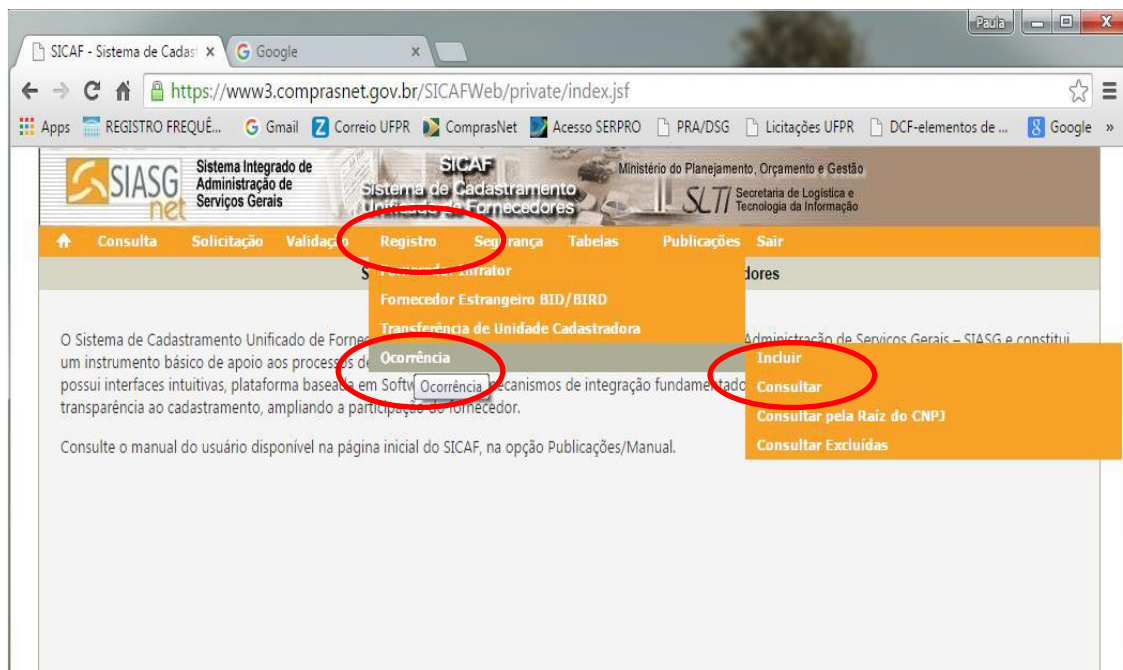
SICAF - Sistema de Cadast ×
Google ×
Paula
https://www3.comprasnet.gov.br/SICAFWeb/private/index.jsf
Apps REGISTRO FREQUÊ... Gmail Correio UFPR ComprasNet Acesso SERPRO PRA/DSG Licitações UFPR DCF-elementos de ... Google »

SIASG net
Sistema Integrado de Administração de Serviços Gerais
SICAF
Sistema de Cadastramento Unificado de Fornecedores
Ministério do Planejamento, Orçamento e Gestão
SLTI Secretaria de Logística e Tecnologia da Informação

Consulta Solicitação Validação Registro Segurança Tabelas Publicações Sair

S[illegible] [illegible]dores

Fornecedor Infrator
Fornecedor Estrangeiro BID/BIRD
Transferência de Unidade Cadastradora
Ocorrência
Ocorrência
Incluir
Consultar
Consultar pela Raíz do CNPJ
Consultar Excluídas

O Sistema de Cadastramento Unificado de Forne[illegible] Administração de Serviços Gerais – SIASG e constitui um instrumento básico de apoio aos processos de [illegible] possui interfaces intuitivas, plataforma baseada em Softw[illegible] mecanismos de integração fundamentado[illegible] transparência ao cadastramento, ampliando a participação do fornecedor.

Consulte o manual do usuário disponível na página inicial do SICAF, na opção Publicações/Manual.